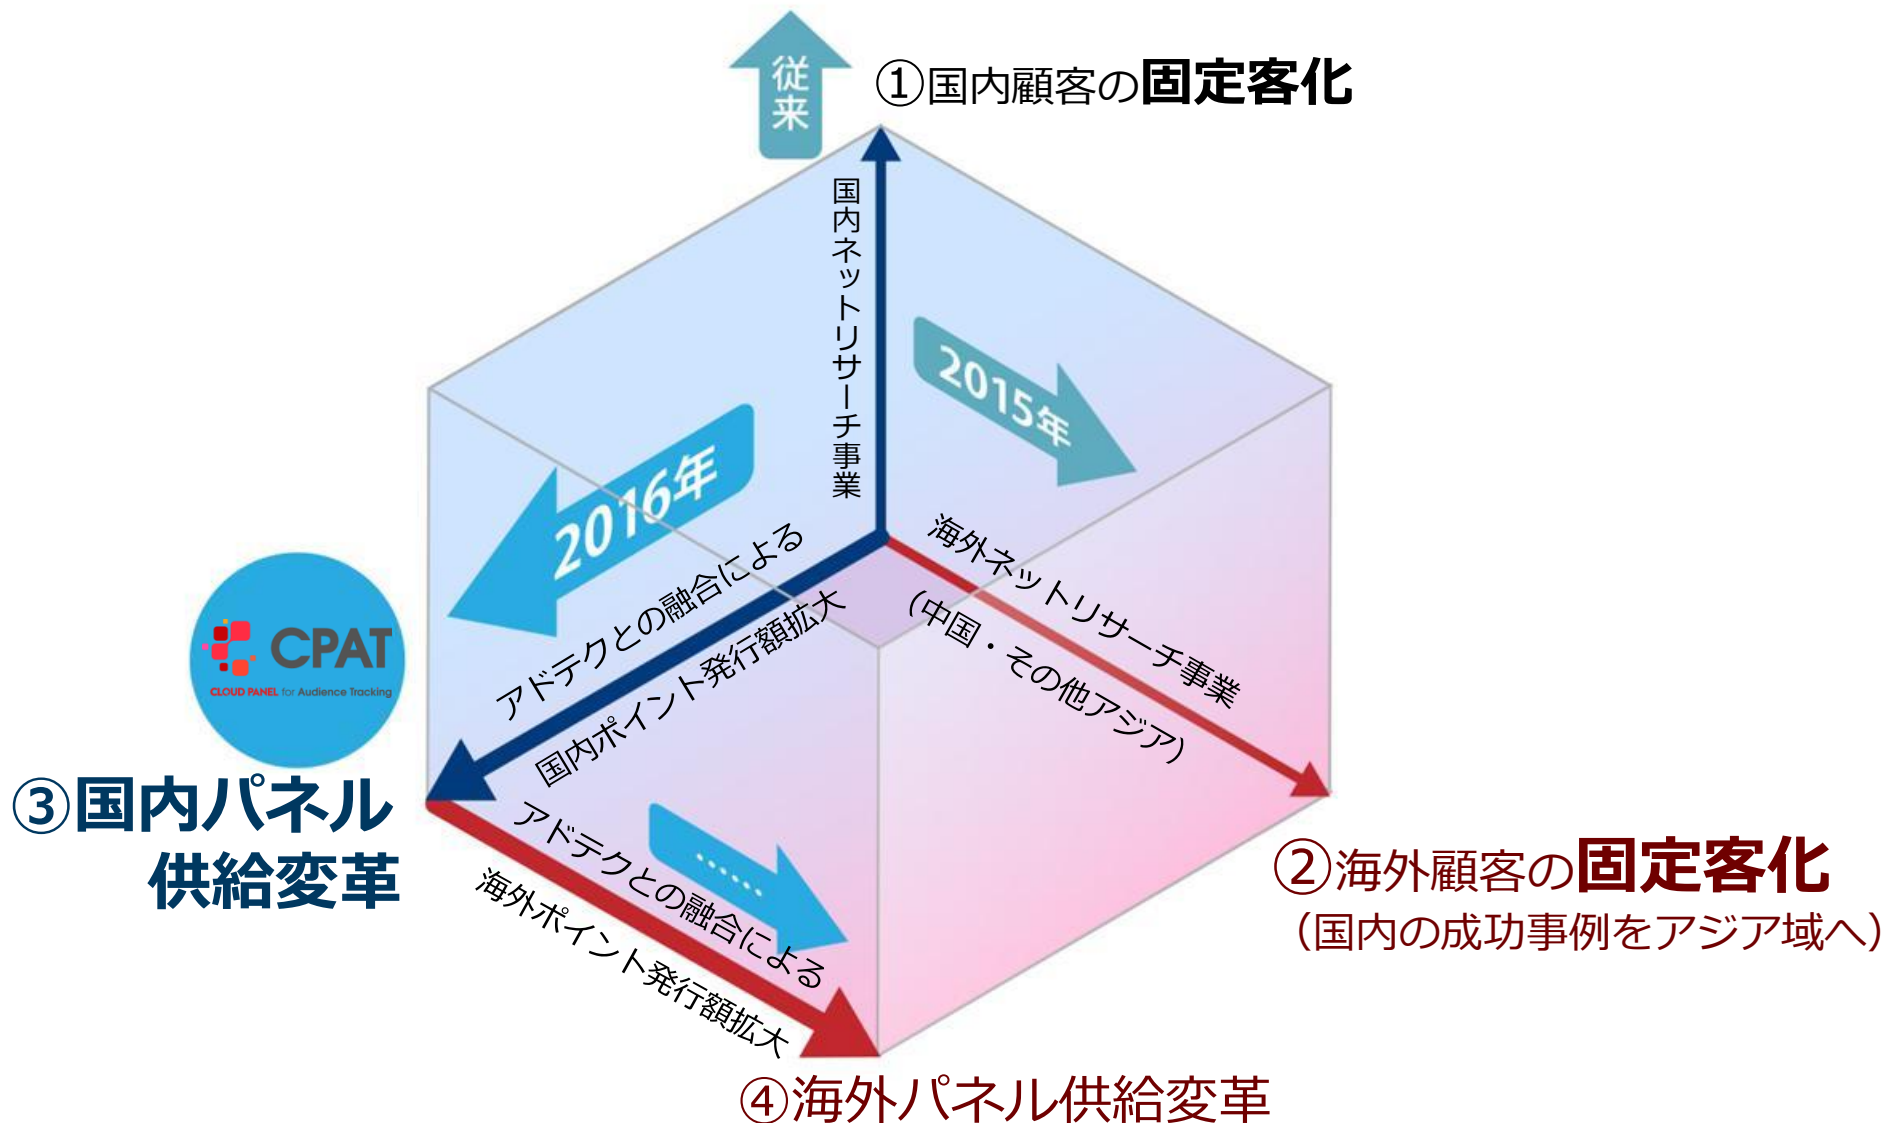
従来

①国内顧客の固定客化

国内ネットリサーチ事業

2015年

2016年

アドテクとの融合による

国内ポイント発行額拡大

海外ネットリサーチ事業

（中国・その他アジア）

CPAT

CLOUD PANEL for Audience Tracking

③国内パネル供給変革

アドテクとの融合による

海外ポイント発行額拡大

……

②海外顧客の固定客化

（国内の成功事例をアジア域へ）

④海外パネル供給変革